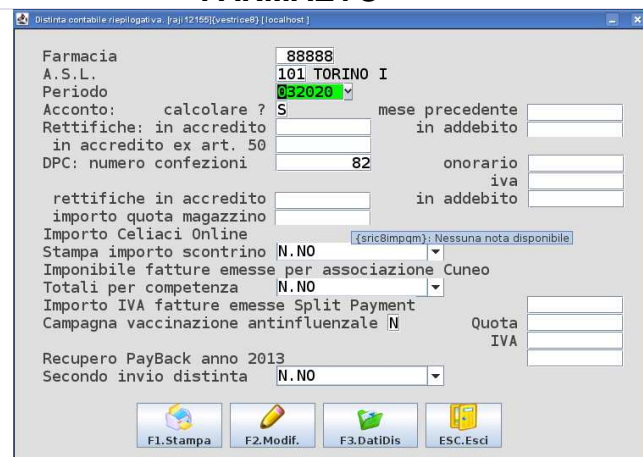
Distinta contabile riepilogativa: [raji12155]{vestrice8} [localhost]

Farmacia 88888
A.S.L. 101 TORINO I
Periodo 032020
Acconto: calcolare ? S mese precedente
Rettifiche: in accredito in addebito
in accredito ex art. 50
DPC: numero confezioni 82 onorario
iva
rettifiche in accredito in addebito
importo quota magazzino
Importo Celiaci Online {sric8impqm}: Nessuna nota disponibile
Stampa importo scontrino N.NO
Imponibile fatture emesse per associazione Cuneo
Totali per competenza N.NO
Importo IVA fatture emesse Split Payment
Campagna vaccinazione antinfluenzale N Quota
IVA
Recupero PayBack anno 2013
Secondo invio distinta N.NO

F1.Stampa F2.Modif. F3.DatiDis ESC.Esci